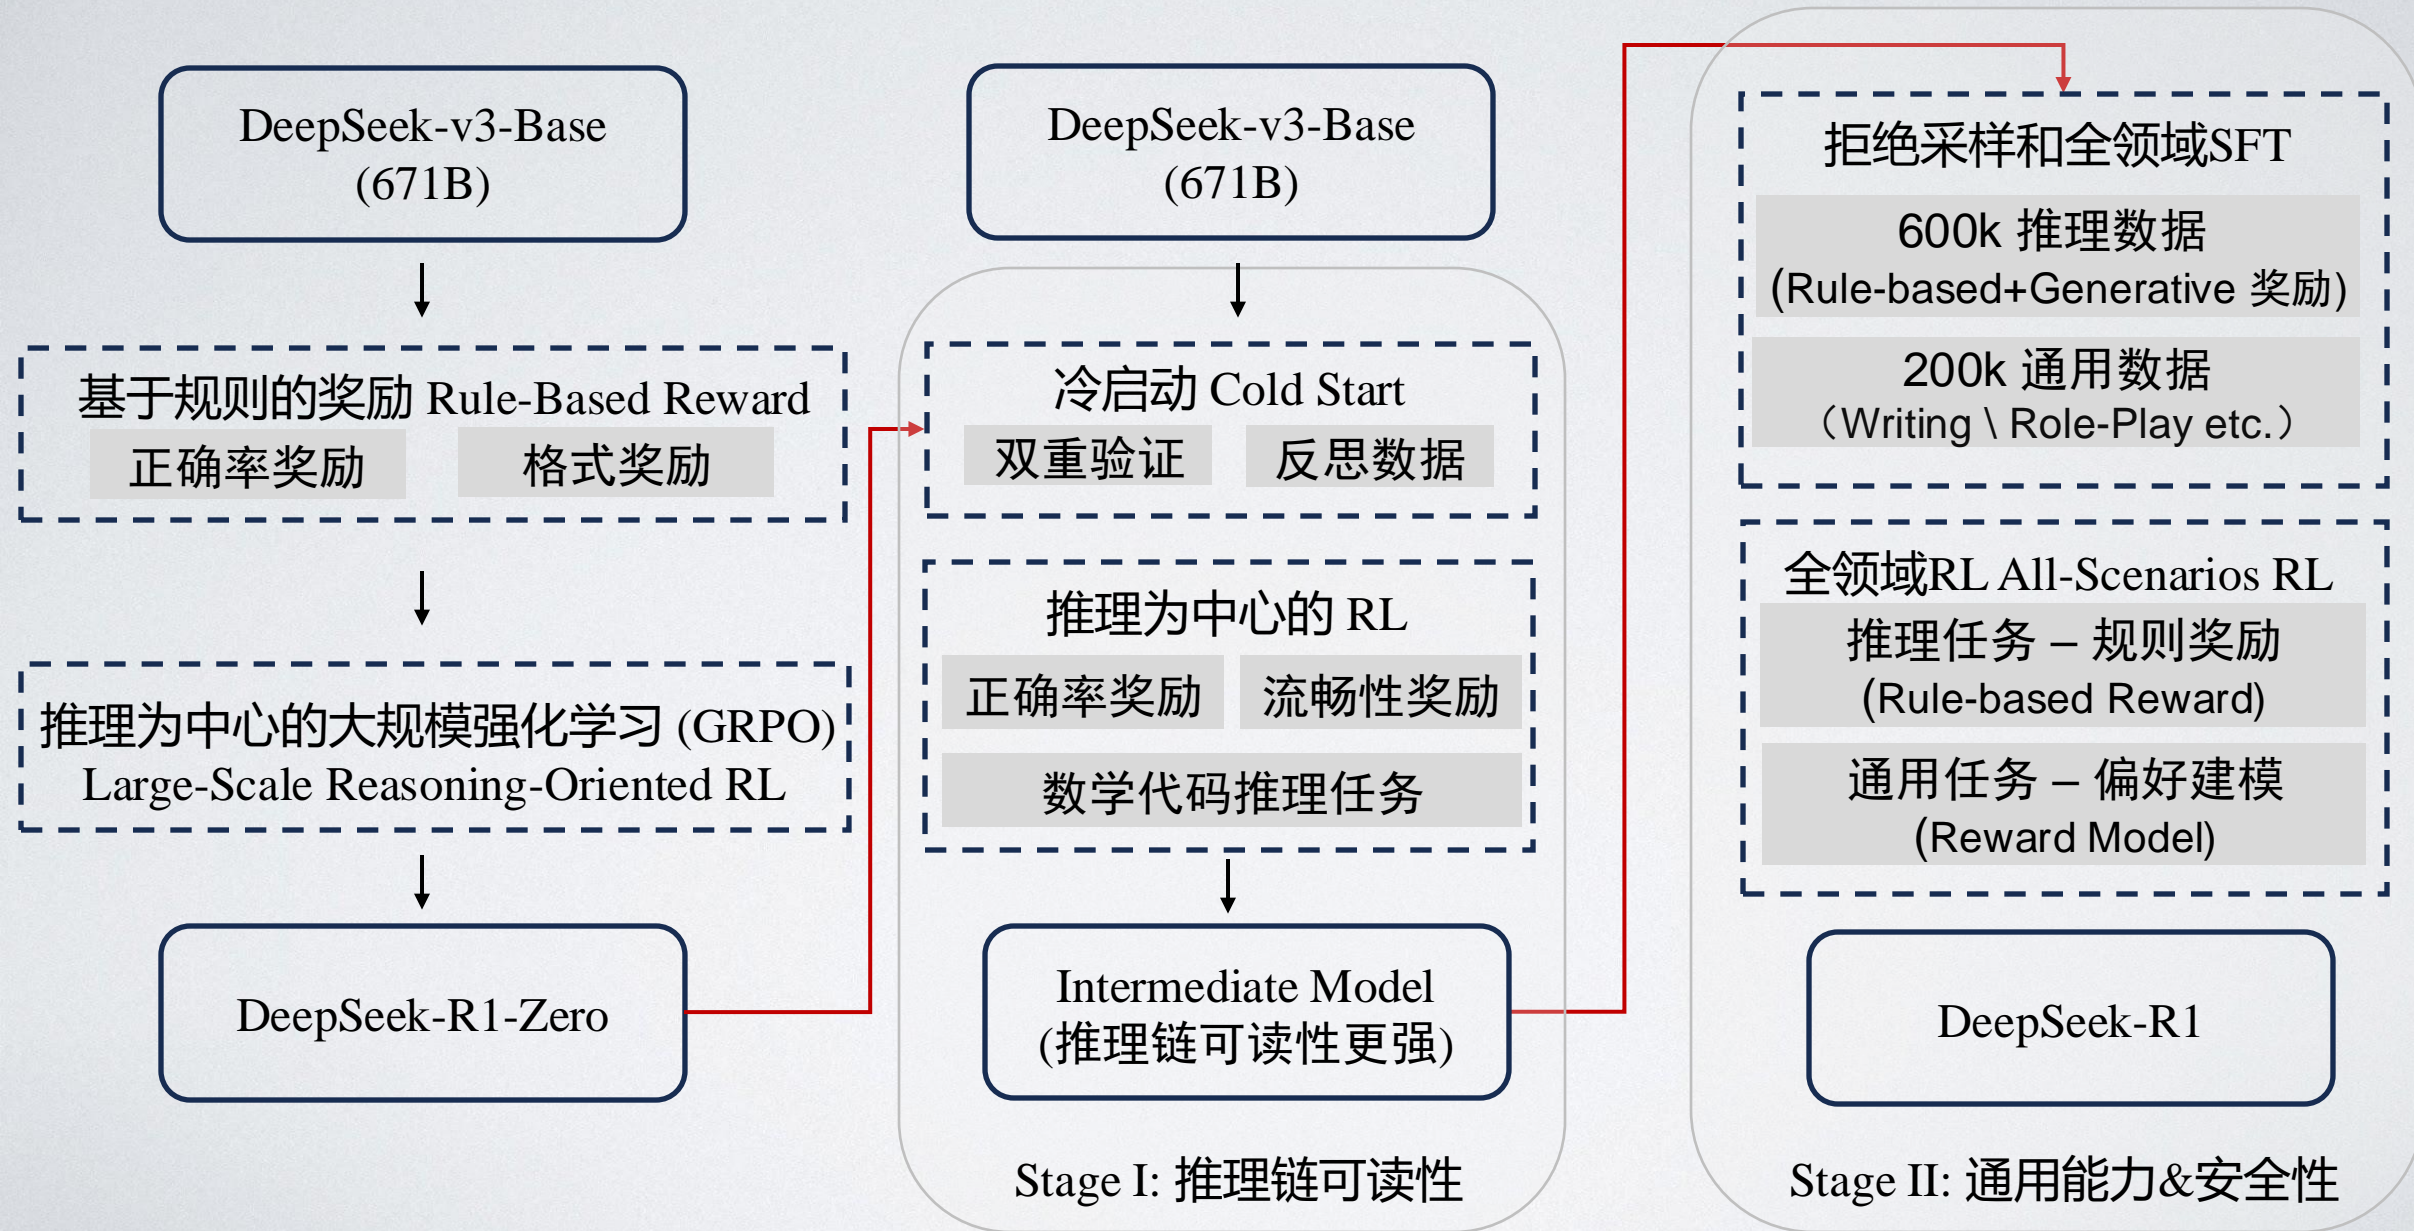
DeepSeek-v3-Base
(671B)

基于规则的奖励 Rule-Based Reward
正确率奖励
格式奖励

推理为中心的大规模强化学习 (GRPO)
Large-Scale Reasoning-Oriented RL

DeepSeek-R1-Zero

DeepSeek-v3-Base
(671B)

冷启动 Cold Start
双重验证
反思数据

推理为中心的 RL
正确率奖励
流畅性奖励
数学代码推理任务

Intermediate Model
(推理链可读性更强)

Stage I: 推理链可读性

拒绝采样和全领域SFT
600k 推理数据
(Rule-based+Generative 奖励)
200k 通用数据
（Writing \ Role-Play etc.）

全领域RL All-Scenarios RL
推理任务 – 规则奖励
(Rule-based Reward)
通用任务 – 偏好建模
(Reward Model)

DeepSeek-R1

Stage II: 通用能力&安全性